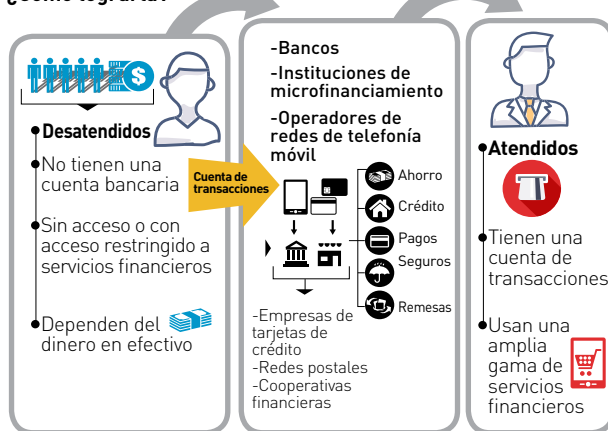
¿Cómo lograrlo?

Desatendidos

No tienen una cuenta bancaria

Sin acceso o con acceso restringido a servicios financieros

Dependen del dinero en efectivo

Cuenta de transacciones

-Bancos
-Instituciones de microfinanciamiento
-Operadores de redes de telefonía móvil

Ahorro
Crédito
Pagos
Seguros
Remesas

-Empresas de tarjetas de crédito
-Redes postales
-Cooperativas financieras

Atendidos

Tienen una cuenta de transacciones

Usan una amplia gama de servicios financieros